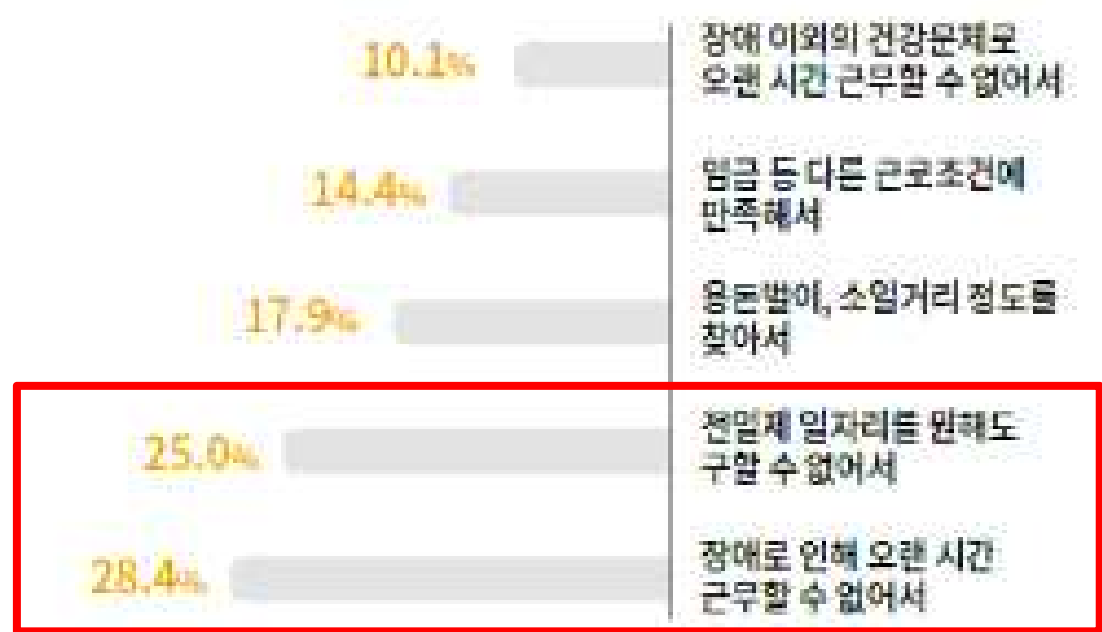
10.1%

장애 이외의 건강문제로 오랜 시간 근무할 수 없어서

14.4%

임금 등 다른 근로조건에 만족해서

17.9%

용돈벌이, 소일거리 정도를 찾아서

25.0%

전일제 일자리를 원해도 구할 수 없어서

28.4%

장애로 인해 오랜 시간 근무할 수 없어서